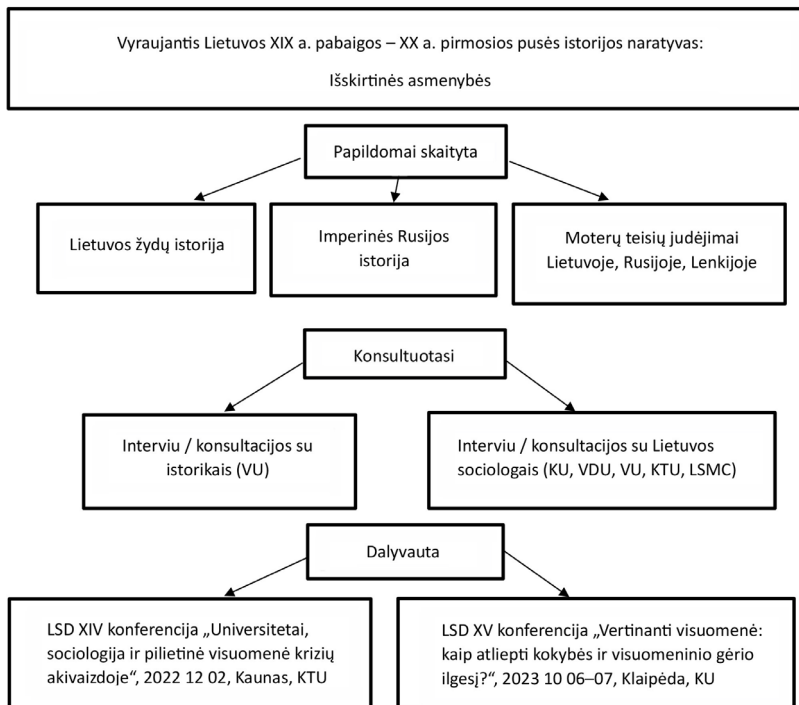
Vyraujantis Lietuvos XIX a. pabaigos – XX a. pirmosios pusės istorijos naratyvas:

Išskirtinės asmenybės

Papildomai skaityta

Lietuvos žydų istorija

Imperinės Rusijos istorija

Moterų teisių judėjimai Lietuvoje, Rusijoje, Lenkijoje

Konsultuotasi

Interviu / konsultacijos su istorikais (VU)

Interviu / konsultacijos su Lietuvos sociologais (KU, VDU, VU, KTU, LSMC)

Dalyvauta

LSD XIV konferencija „Universitetai, sociologija ir pilietinė visuomenė krizių akivaizdoje“, 2022 12 02, Kaunas, KTU

LSD XV konferencija „Vertinanti visuomenė: kaip atliepti kokybės ir visuomeninio gėrio ilgesį?“, 2023 10 06–07, Klaipėda, KU